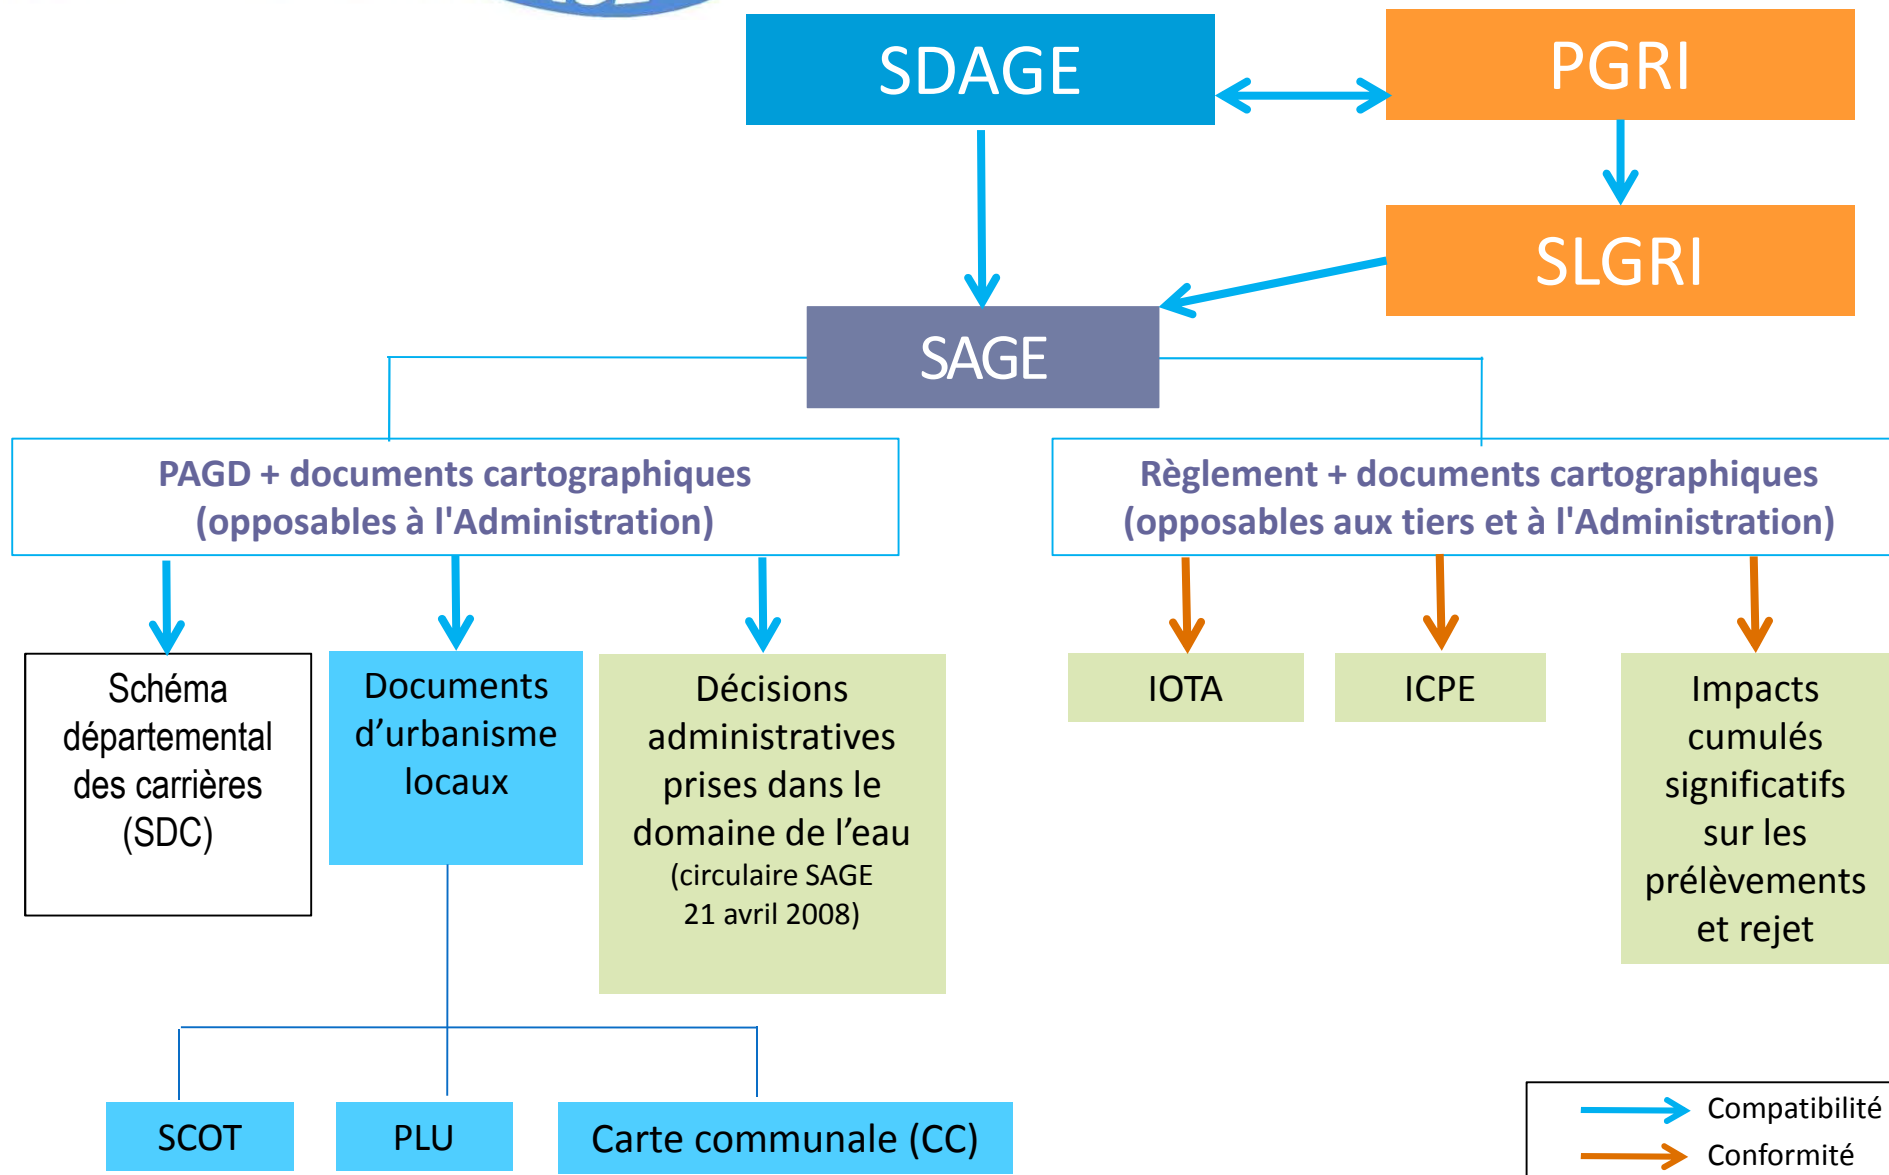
SDAGE

PGRI

SLGRI

SAGE

PAGD + documents cartographiques (opposables à l'Administration)

Règlement + documents cartographiques (opposables aux tiers et à l'Administration)

Schéma départemental des carrières (SDC)

Documents d'urbanisme locaux

Décisions administratives prises dans le domaine de l'eau (circulaire SAGE 21 avril 2008)

IOTA

ICPE

Impacts cumulés significatifs sur les prélèvements et rejet

SCOT

PLU

Carte communale (CC)

Compatibilité

Conformité